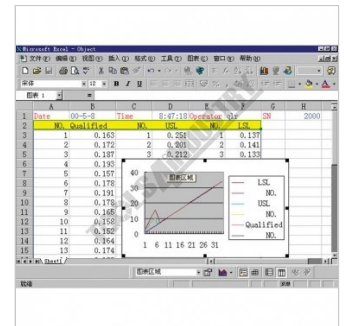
Microsoft Excel - Object

文件(F) 编辑(E) 视图(V) 插入(I) 格式(O) 工具(T) 图表(C) 窗口(W) 帮助(H)

宋体 12 B I U

图表 1

| | A | B | C | D | E | F | G | H |
|---|---|---|---|---|---|---|---|---|
| 1 | Date | 00-5-8 | Time | 8:47:18 | Operator | dlr | SN | 2000 |
| 2 | NO. | Qualified | NO. | USL | NO. | LSL | | |
| 3 | 1 | 0.163 | 1 | 0.251 | 1 | 0.137 | | |
| 4 | 2 | 0.172 | 2 | 0.201 | 2 | 0.141 | | |
| 5 | 3 | 0.187 | 3 | 0.212 | 3 | 0.133 | | |
| 6 | 4 | 0.193 | | | | | | |
| 7 | 5 | 0.157 | | | | | | |
| 8 | 6 | 0.178 | | | | | | |
| 9 | 7 | 0.191 | | | | | | |
| 10 | 8 | 0.178 | | | | | | |
| 11 | 9 | 0.165 | | | | | | |
| 12 | 10 | 0.152 | | | | | | |
| 13 | 11 | 0.152 | | | | | | |
| 14 | 12 | 0.164 | | | | | | |
| 15 | 13 | 0.174 | | | | | | |

图表区域

40
30
20
10
0

1 6 11 16 21 26 31

LSL
NO.
USL
NO.
Qualified
NO.

Sheet1

图表区域

就绪